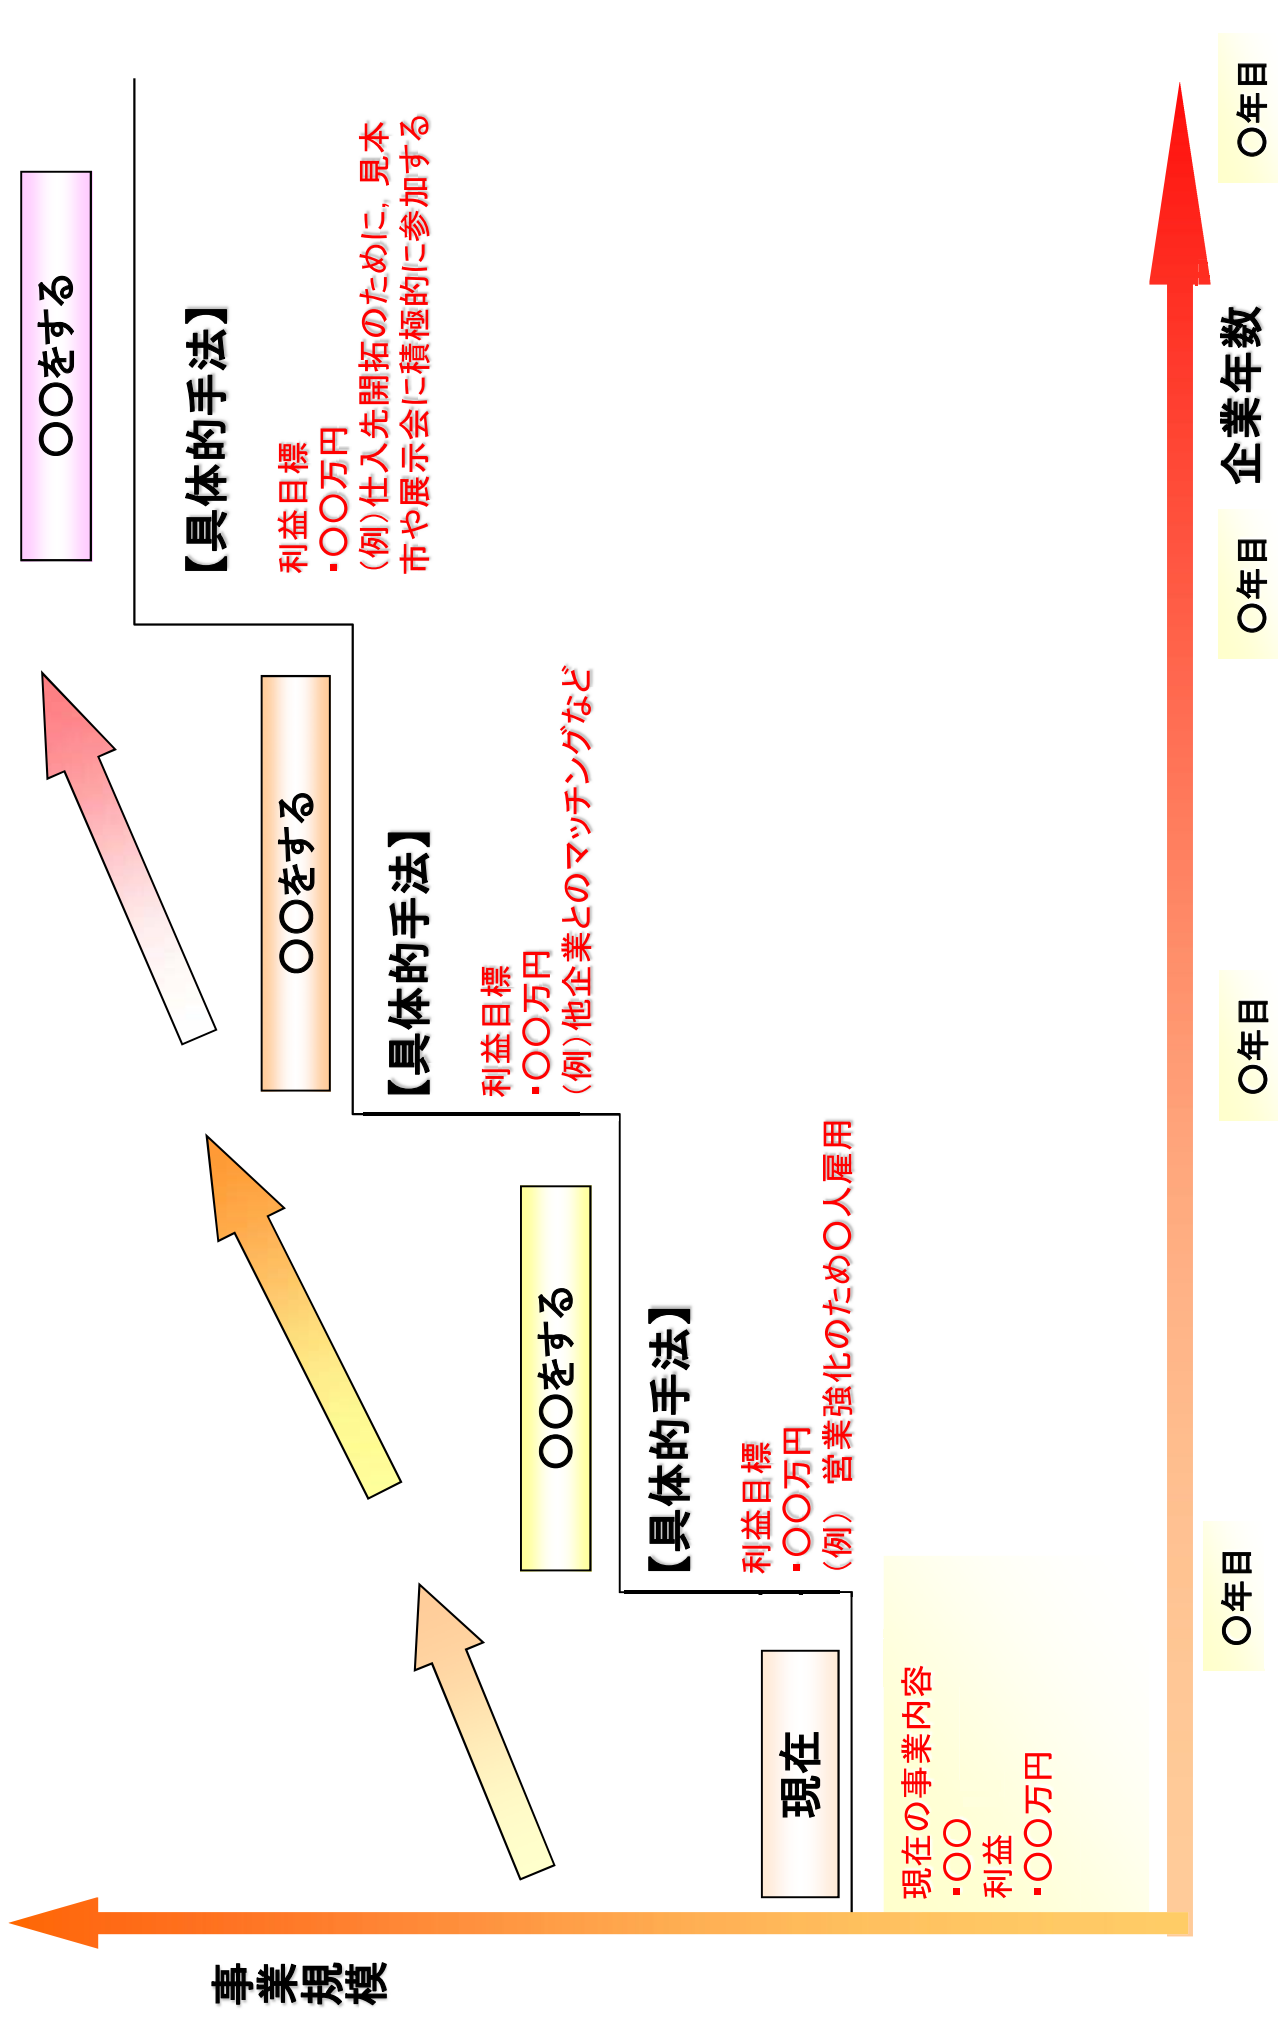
事業規模

企業年数

現在

現在の事業内容
・〇〇
利益
・〇〇万円

〇年目

〇〇をする

【具体的手法】

利益目標
・〇〇万円
（例）営業強化のため〇人雇用

〇年目

〇〇をする

【具体的手法】

利益目標
・〇〇万円
（例）他企業とのマッチングなど

〇年目

〇〇をする

【具体的手法】

利益目標
・〇〇万円
（例）仕入先開拓のために、見本市や展示会に積極的に参加する

〇年目